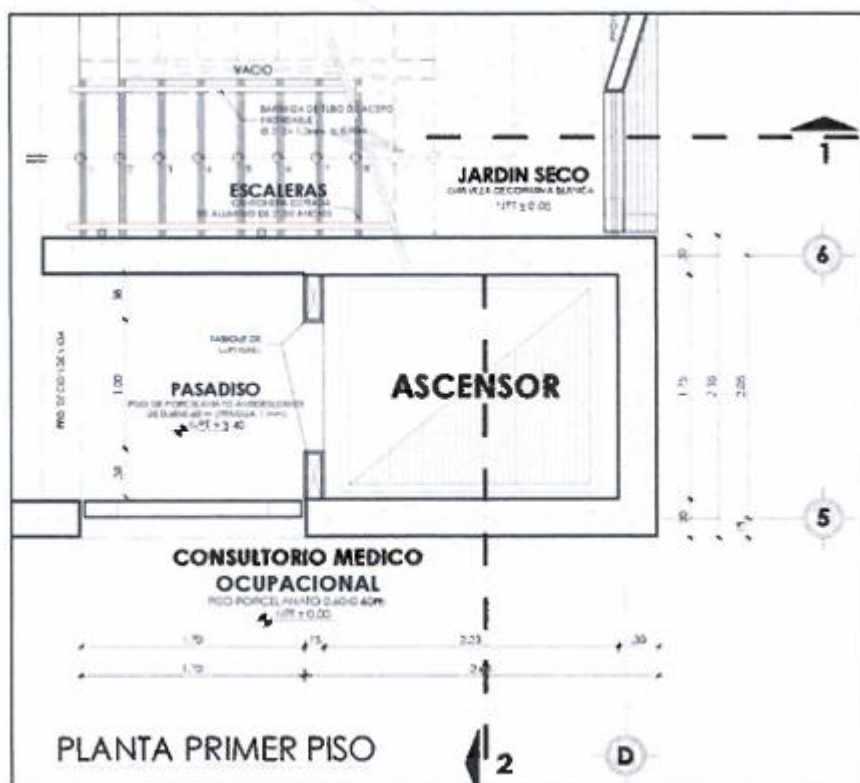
VACIO

BARANDA DE TUBO DE ACERO INOXIDABLE
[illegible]

ESCALERAS
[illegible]
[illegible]

JARDIN SECO
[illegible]
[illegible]

1

6

5

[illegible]

.50

1.00

.50

PASADISO
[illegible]
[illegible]
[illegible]

ASCENSOR

.30

1.75

2.10

2.05

.30

CONSULTORIO MEDICO
OCUPACIONAL
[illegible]
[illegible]

1.70

.15

2.23

.30

1.70

2.4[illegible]

PLANTA PRIMER PISO

2

D